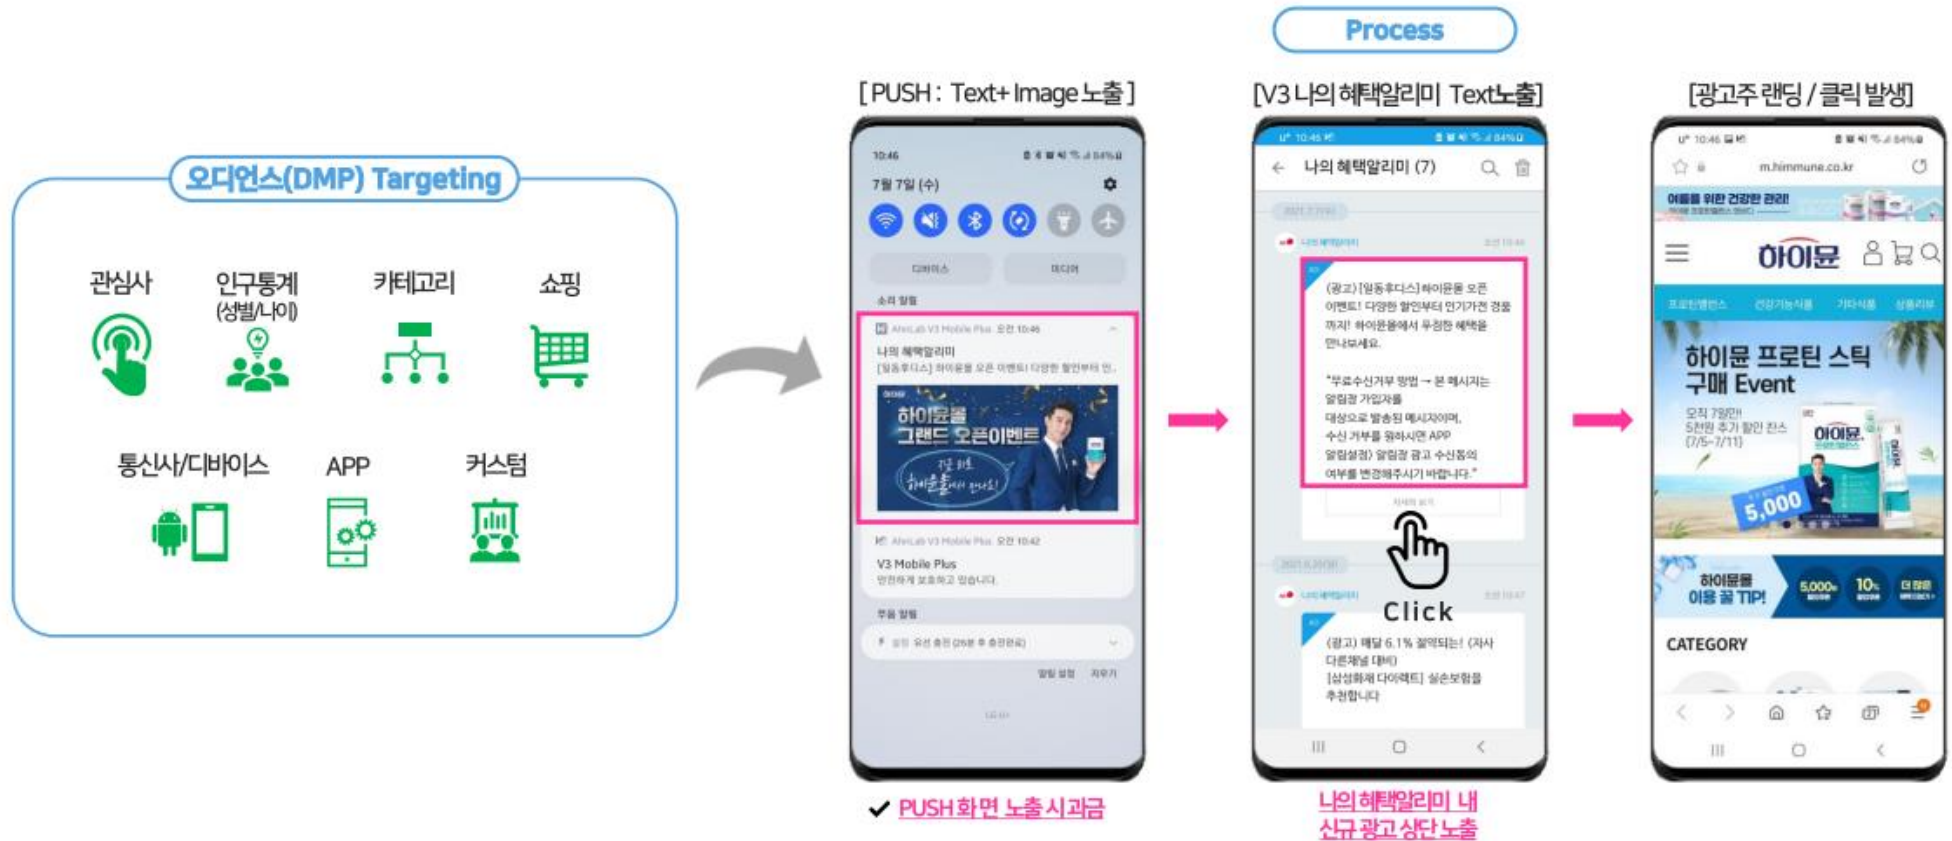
오디언스(DMP) Targeting

관심사

인구통계 (성별/나이)

카테고리

쇼핑

통신사/디바이스

APP

커스텀

Process

[PUSH : Text+ Image 노출]

10:46

7월 7일 (수)

디바이스

미디어

소리 알림

AhnLab V3 Mobile Plus 오전 10:46

나의 혜택알리미

[일동후디스] 하이뮨몰 오픈 이벤트! 다양한 할인부터 인...

하이뮨몰 그랜드 오픈이벤트

AhnLab V3 Mobile Plus 오전 10:42

V3 Mobile Plus

안전하게 보호하고 있습니다.

무음 알림

알림 설정 지우기

✔ PUSH 화면 노출 시과금

[V3 나의 혜택알리미 Text노출]

10:46

나의 혜택알리미 (7)

나의 혜택알리미

(광고) [일동후디스] 하이뮨몰 오픈 이벤트! 다양한 할인부터 인기가전 경품까지! 하이뮨몰에서 푸짐한 혜택을 만나보세요.

"무료수신거부 방법 → 본 메시지는 알림창 가입자를 대상으로 발송된 메시지이며, 수신 거부를 원하시면 APP 알림설정) 알림창 광고 수신동의 여부를 변경해주시기 바랍니다."

자세히 보기

Click

나의 혜택알리미

(광고) 매달 6.1% 절약되는! (자사 다른채널 대비) [삼성화재 다이렉트] 실손보험을 추천합니다

나의 혜택알리미 내 신규 광고 상단 노출

[광고주 랜딩 / 클릭 발생]

10:46

m.himmune.co.kr

여름을 위한 건강한 관리!

하이뮨

프로틴엔젤스 건강기능식품 기타식품 상품리뷰

하이뮨 프로틴 스틱 구매 Event

오직 7일만! 5천원 추가 할인 찬스 (7/5~7/11)

5,000

하이뮨몰 이용 꿀 TIP!

5,000 10% 더 많은

CATEGORY